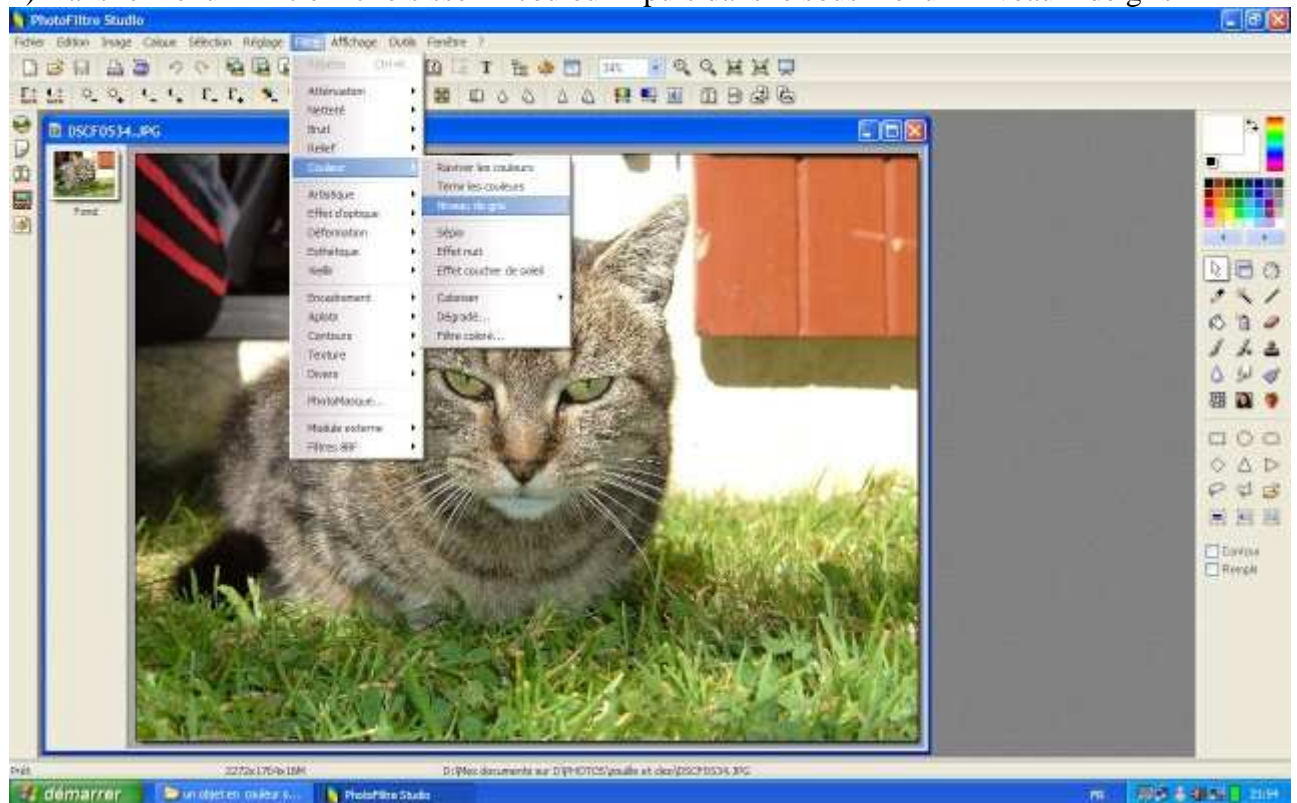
PhotoFiltre Studio

Fichier Edition Image Calque Sélection Réglage Filtre Affichage Outils Fenêtre ?

Répéter Ctrl+K

34%

DSCF0534.JPG

Fond

Atténuation
Netteté
Bruit
Relief
Couleur
Artistique
Effet d'optique
Déformation
Esthétique
Vieillir
Encadrement
Aplats
Contours
Texture
Divers
PhotoMasque...
Module externe
Filtres 8BF

Raviver les couleurs
Ternir les couleurs
Niveaux de gris
Sépia
Effet nuit
Effet coucher de soleil
Coloriser
Dégradé...
Filtre coloré...

Contour
Remplir

Prêt

2272x1704x16M

D:\Mes documents sur D\PHOTOS\pouille et cleo\DSCF0534.JPG

démarrer

un objet en couleur s...

PhotoFiltre Studio

FR

21:04